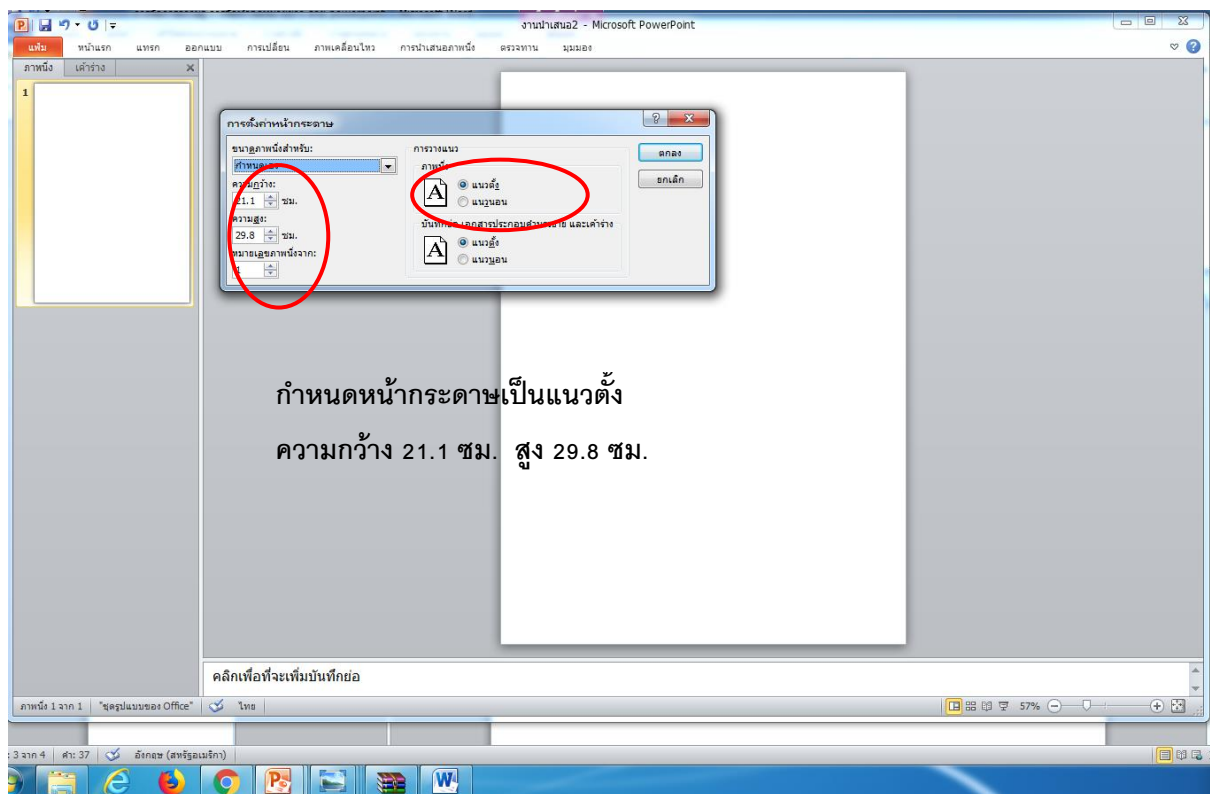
งานนำเสนอ2 - Microsoft PowerPoint

แฟ้ม หน้าแรก แทรก ออกแบบ การเปลี่ยน ภาพเคลื่อนไหว การนำเสนอภาพนิ่ง ตรวจทาน มุมมอง

ภาพนิ่ง เค้าร่าง

1

การตั้งค่าหน้ากระดาษ

ขนาดภาพนิ่งสำหรับ:
กำหนดเอง
ความกว้าง:
21.1 ซม.
ความสูง:
29.8 ซม.
หมายเลขภาพนิ่งจาก:
1

การวางแนว
ภาพนิ่ง
แนวตั้ง
แนวนอน
บันทึกย่อ เอกสารประกอบคำบรรยาย และเค้าร่าง
แนวตั้ง
แนวนอน

ตกลง
ยกเลิก

กำหนดหน้ากระดาษเป็นแนวตั้ง

ความกว้าง 21.1 ซม. สูง 29.8 ซม.

คลิกเพื่อที่จะเพิ่มบันทึกย่อ

ภาพนิ่ง 1 จาก 1 "ชุดรูปแบบของ Office" ไทย 57%

: 3 จาก 4 คำ: 37 อังกฤษ (สหรัฐอเมริกา)